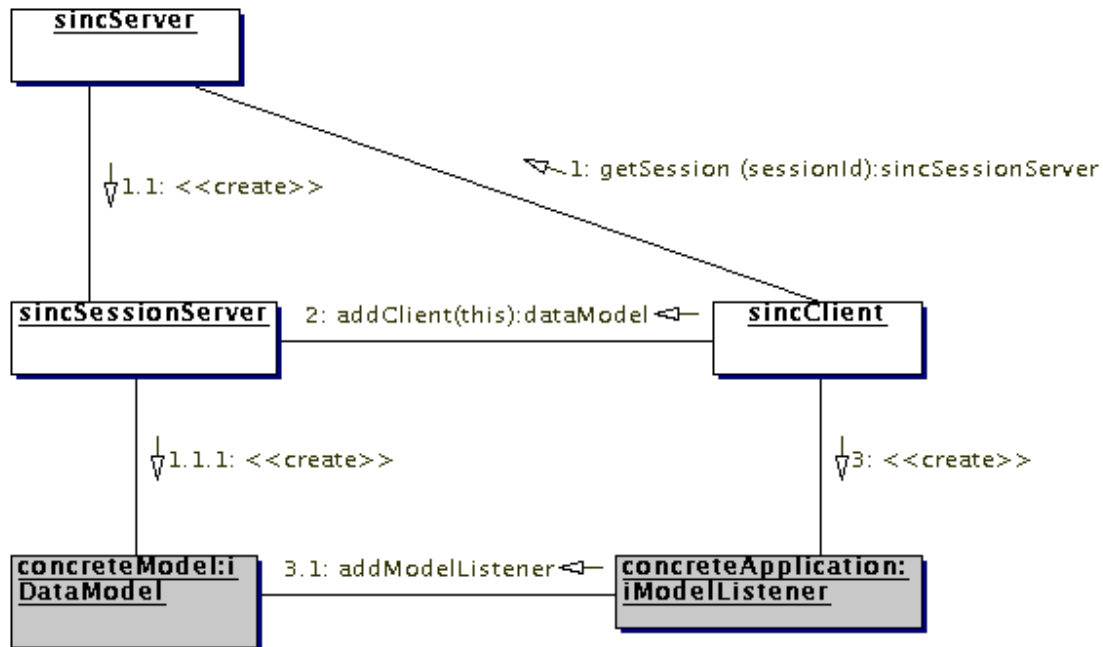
sincServer

1.1: <<create>>

1: getSession (sessionId):sincSessionServer

sincSessionServer

2: addClient(this):dataModel

sincClient

1.1.1: <<create>>

3: <<create>>

concreteModel:iDataModel

3.1: addModelListener

concreteApplication:iModelListener